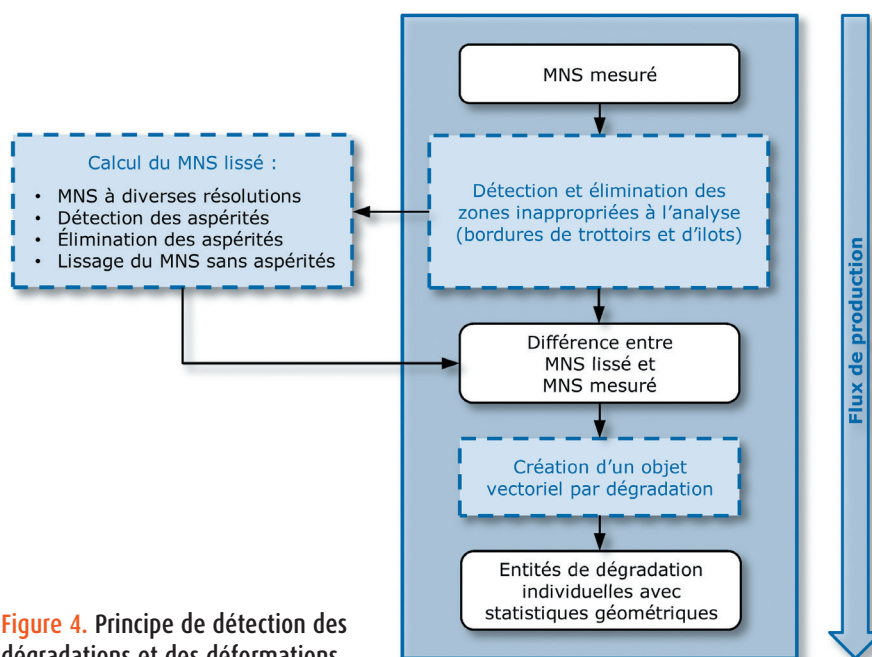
MNS mesuré

Calcul du MNS lissé :

• MNS à diverses résolutions
• Détection des aspérités
• Élimination des aspérités
• Lissage du MNS sans aspérités

Détection et élimination des zones inappropriées à l'analyse (bordures de trottoirs et d'ilots)

Différence entre MNS lissé et MNS mesuré

Création d'un objet vectoriel par dégradation

Entités de dégradation individuelles avec statistiques géométriques

Flux de production

Figure 4. Principe de détection des dégradations et des déformations